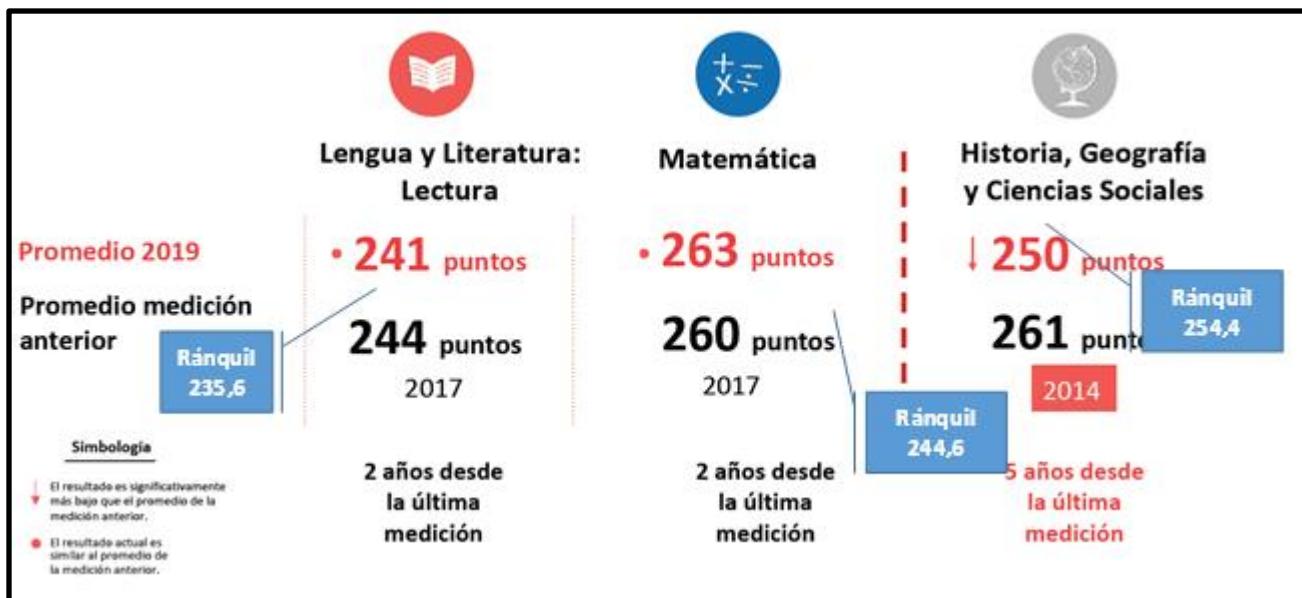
Lengua y Literatura: Lectura

Matemática

Historia, Geografía y Ciencias Sociales

Promedio 2019

Promedio medición anterior

• 241 puntos

Ránquil 235,6

244 puntos

2017

• 263 puntos

260 puntos

2017

Ránquil 244,6

↓ 250 puntos

Ránquil 254,4

261 punto

2014

Simbología

↓ El resultado es significativamente más bajo que el promedio de la medición anterior.

• El resultado actual es similar al promedio de la medición anterior.

2 años desde la última medición

2 años desde la última medición

5 años desde la última medición